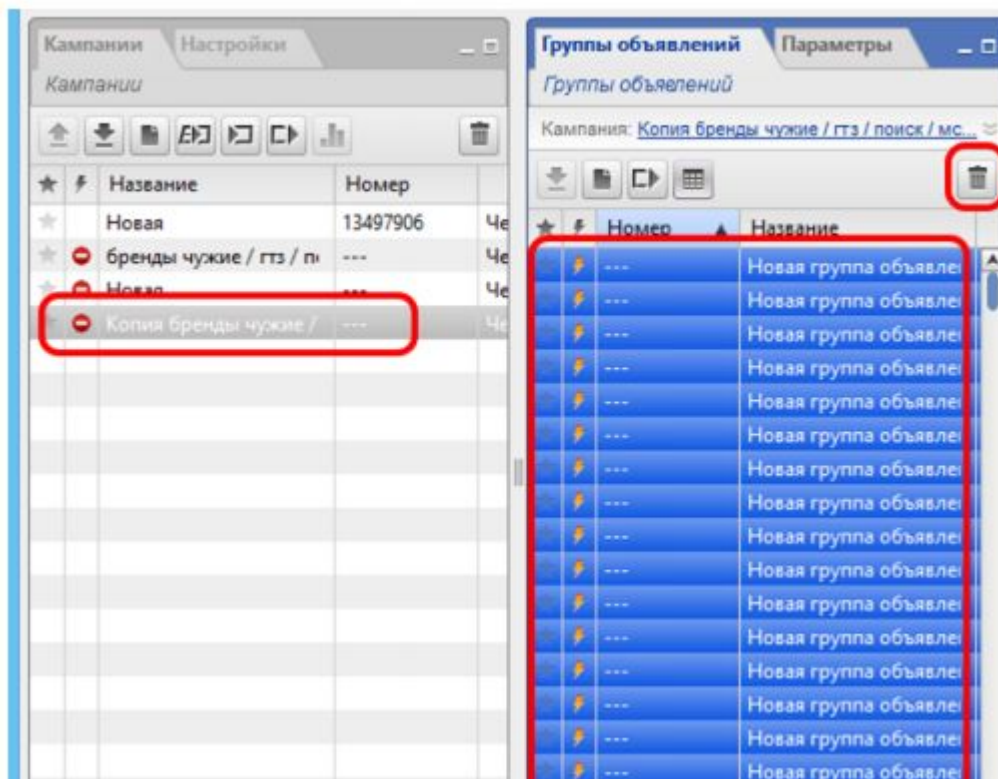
Кампании Настройки

Кампании

| Название | Номер | |
|---|---|---|
| Новая | 13497906 | Че |
| бренды чужие / гтз / п | --- | Че |
| Новая | --- | Че |
| Копия бренды чужие / | --- | Че |

Группы объявлений Параметры

Группы объявлений

Кампания: Копия бренды чужие / гтз / поиск / мс...

| Номер | Название |
|---|---|
| --- | Новая группа объявле |
| --- | Новая группа объявле |
| --- | Новая группа объявле |
| --- | Новая группа объявле |
| --- | Новая группа объявле |
| --- | Новая группа объявле |
| --- | Новая группа объявле |
| --- | Новая группа объявле |
| --- | Новая группа объявле |
| --- | Новая группа объявле |
| --- | Новая группа объявле |
| --- | Новая группа объявле |
| --- | Новая группа объявле |
| --- | Новая группа объявле |
| --- | Новая группа объявле |
| --- | Новая группа объявле |